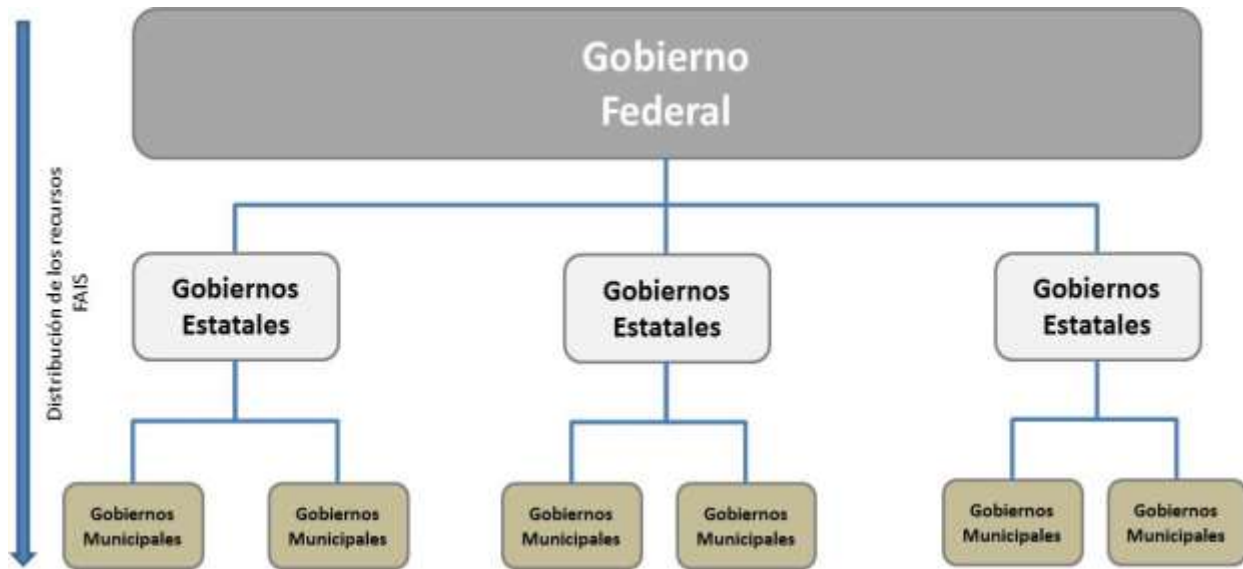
Distribución de los recursos FAIS

Gobierno Federal

Gobiernos Estatales

Gobiernos Estatales

Gobiernos Estatales

Gobiernos Municipales

Gobiernos Municipales

Gobiernos Municipales

Gobiernos Municipales

Gobiernos Municipales

Gobiernos Municipales